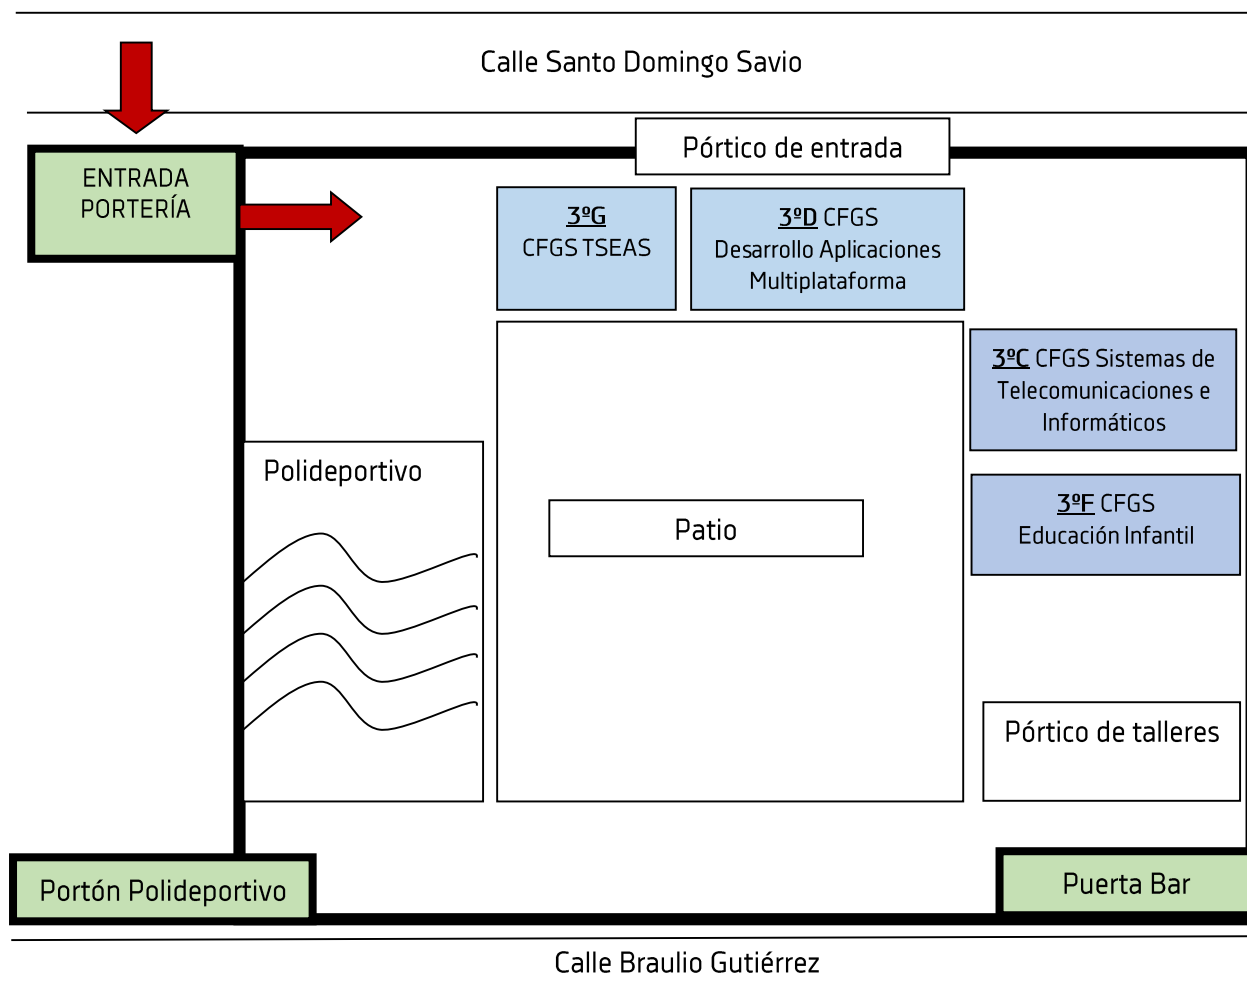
Calle Santo Domingo Savio

Pórtico de entrada

ENTRADA PORTERÍA

3ºG
CFGS TSEAS

3ºD CFGS
Desarrollo Aplicaciones Multiplataforma

3ºC CFGS Sistemas de Telecomunicaciones e Informáticos

Polideportivo

Patio

3ºF CFGS
Educación Infantil

Pórtico de talleres

Portón Polideportivo

Puerta Bar

Calle Braulio Gutiérrez